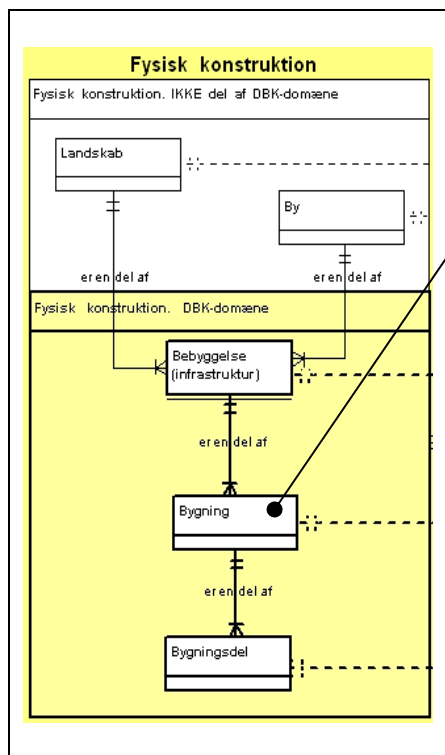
Fysisk konstruktion

Fysisk konstruktion. IKKE del af DBK-domæne

Landskab

By

er en del af

er en del af

Fysisk konstruktion. DBK-domæne

Bebyggelse (infrastruktur)

er en del af

Bygning

er en del af

Bygningsdel